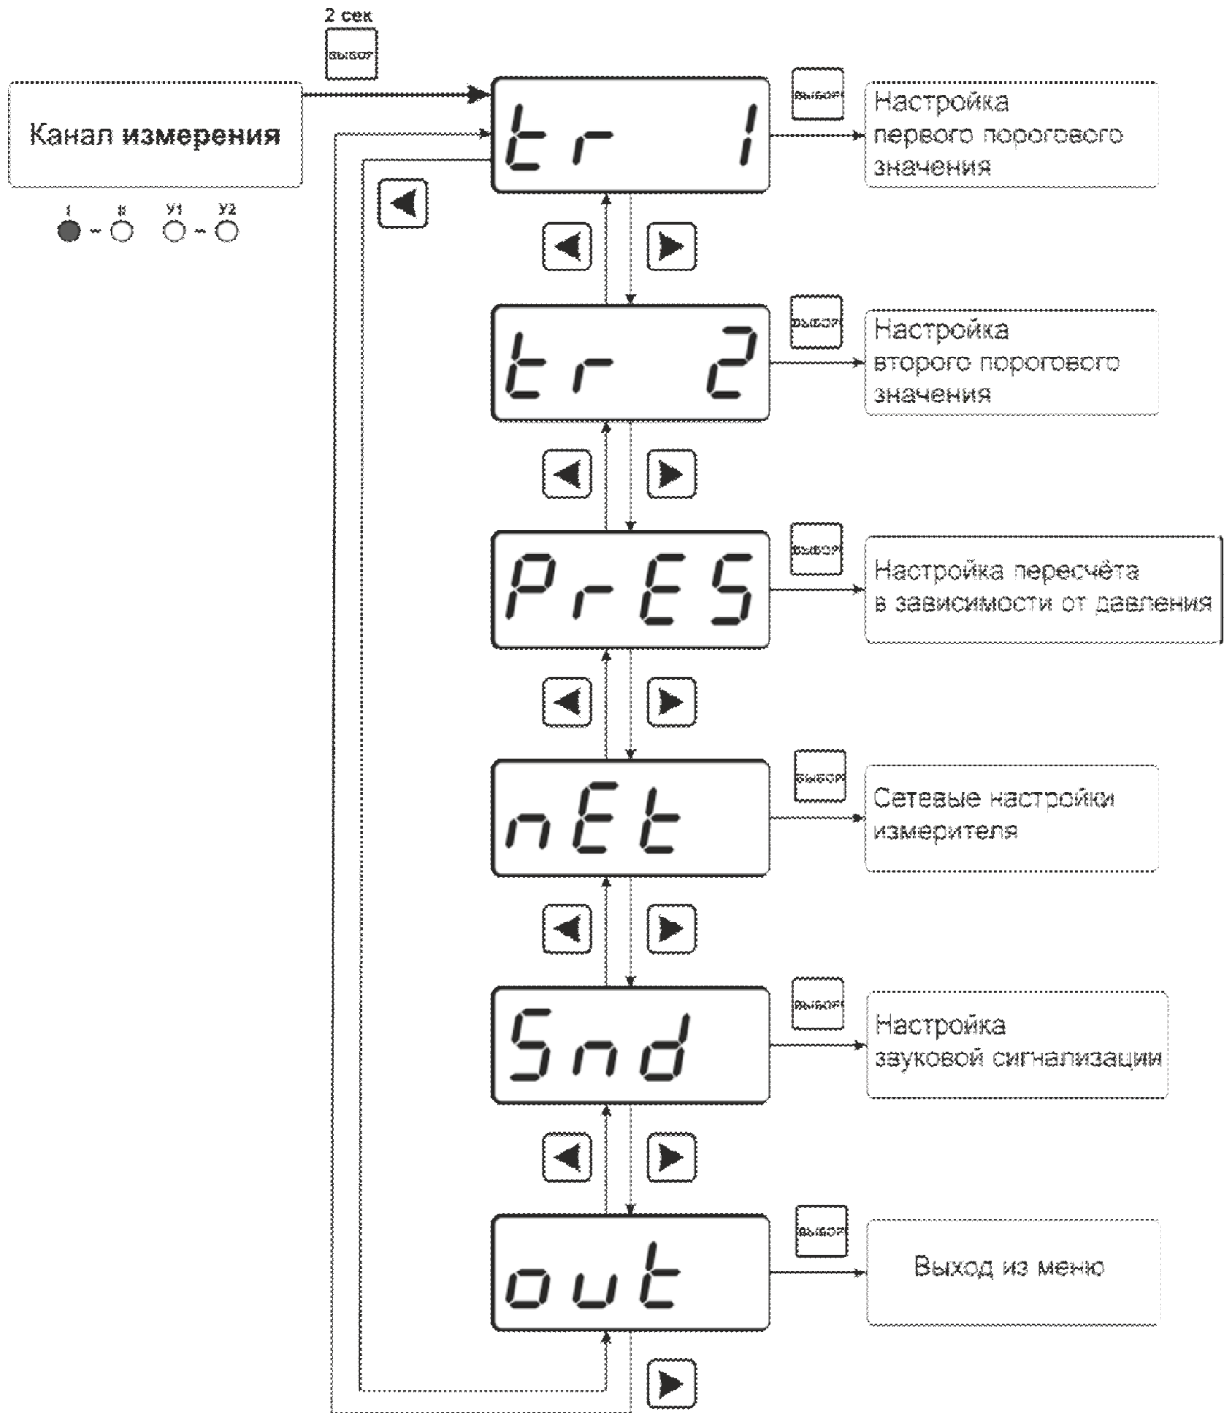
2 сек

ВЫБОР

Канал измерения

1 8 У1 У2

tr 1

ВЫБОР

Настройка первого порогового значения

tr 2

ВЫБОР

Настройка второго порогового значения

PrES

ВЫБОР

Настройка пересчёта в зависимости от давления

nEt

ВЫБОР

Сетевые настройки измерителя

Snd

ВЫБОР

Настройка звуковой сигнализации

out

ВЫБОР

Выход из меню